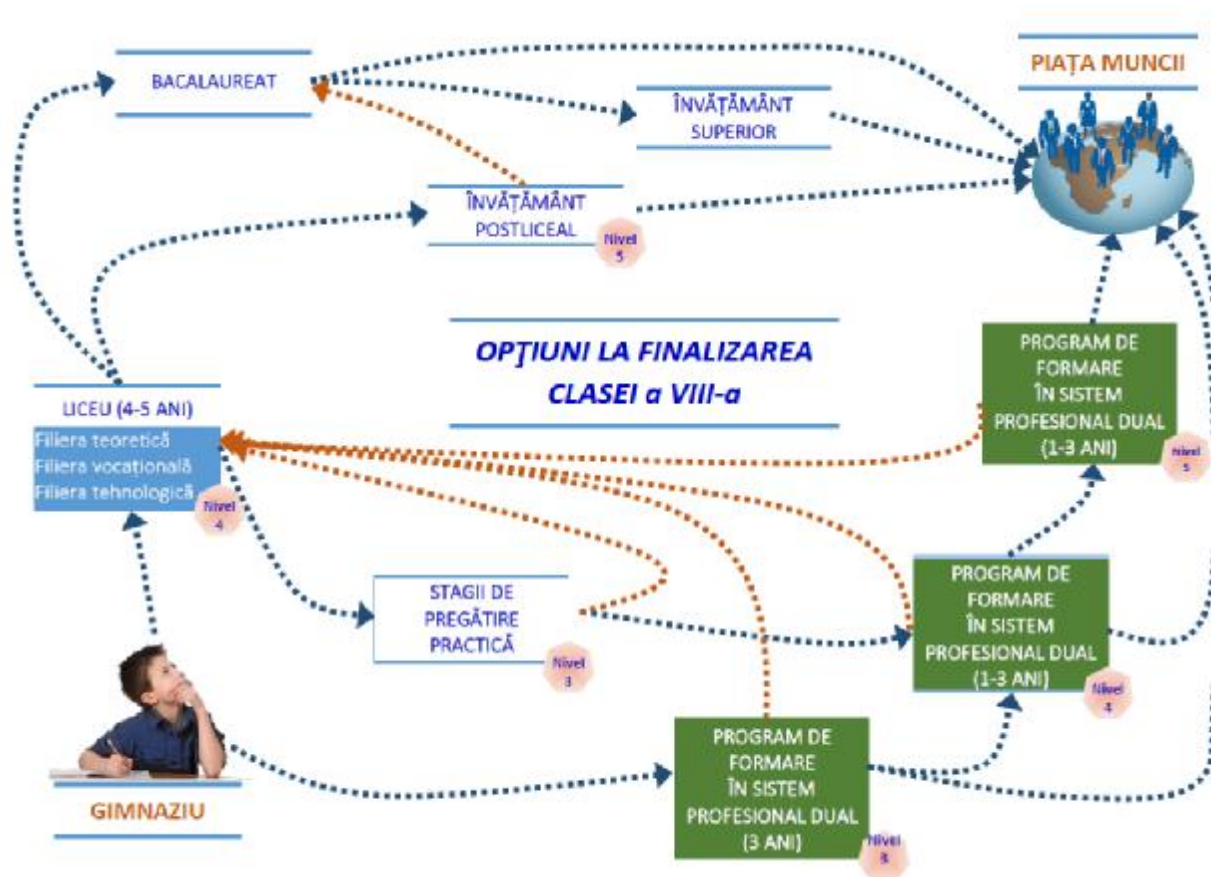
BACALAUREAT

PIAȚA MUNCII

ÎNVĂȚĂMÂNT SUPERIOR

ÎNVĂȚĂMÂNT POSTLICEAL

Nivel 5

OPŢIUNI LA FINALIZAREA CLASEI a VIII-a

PROGRAM DE FORMARE ÎN SISTEM PROFESIONAL DUAL (1-3 ANI)

Nivel 5

LICEU (4-5 ANI)

Filiera teoretică
Filiera vocațională
Filiera tehnologică

Nivel 4

STAGII DE PREGĂTIRE PRACTICĂ

Nivel 3

PROGRAM DE FORMARE ÎN SISTEM PROFESIONAL DUAL (1-3 ANI)

Nivel 4

GIMNAZIU

PROGRAM DE FORMARE ÎN SISTEM PROFESIONAL DUAL (3 ANI)

Nivel 3